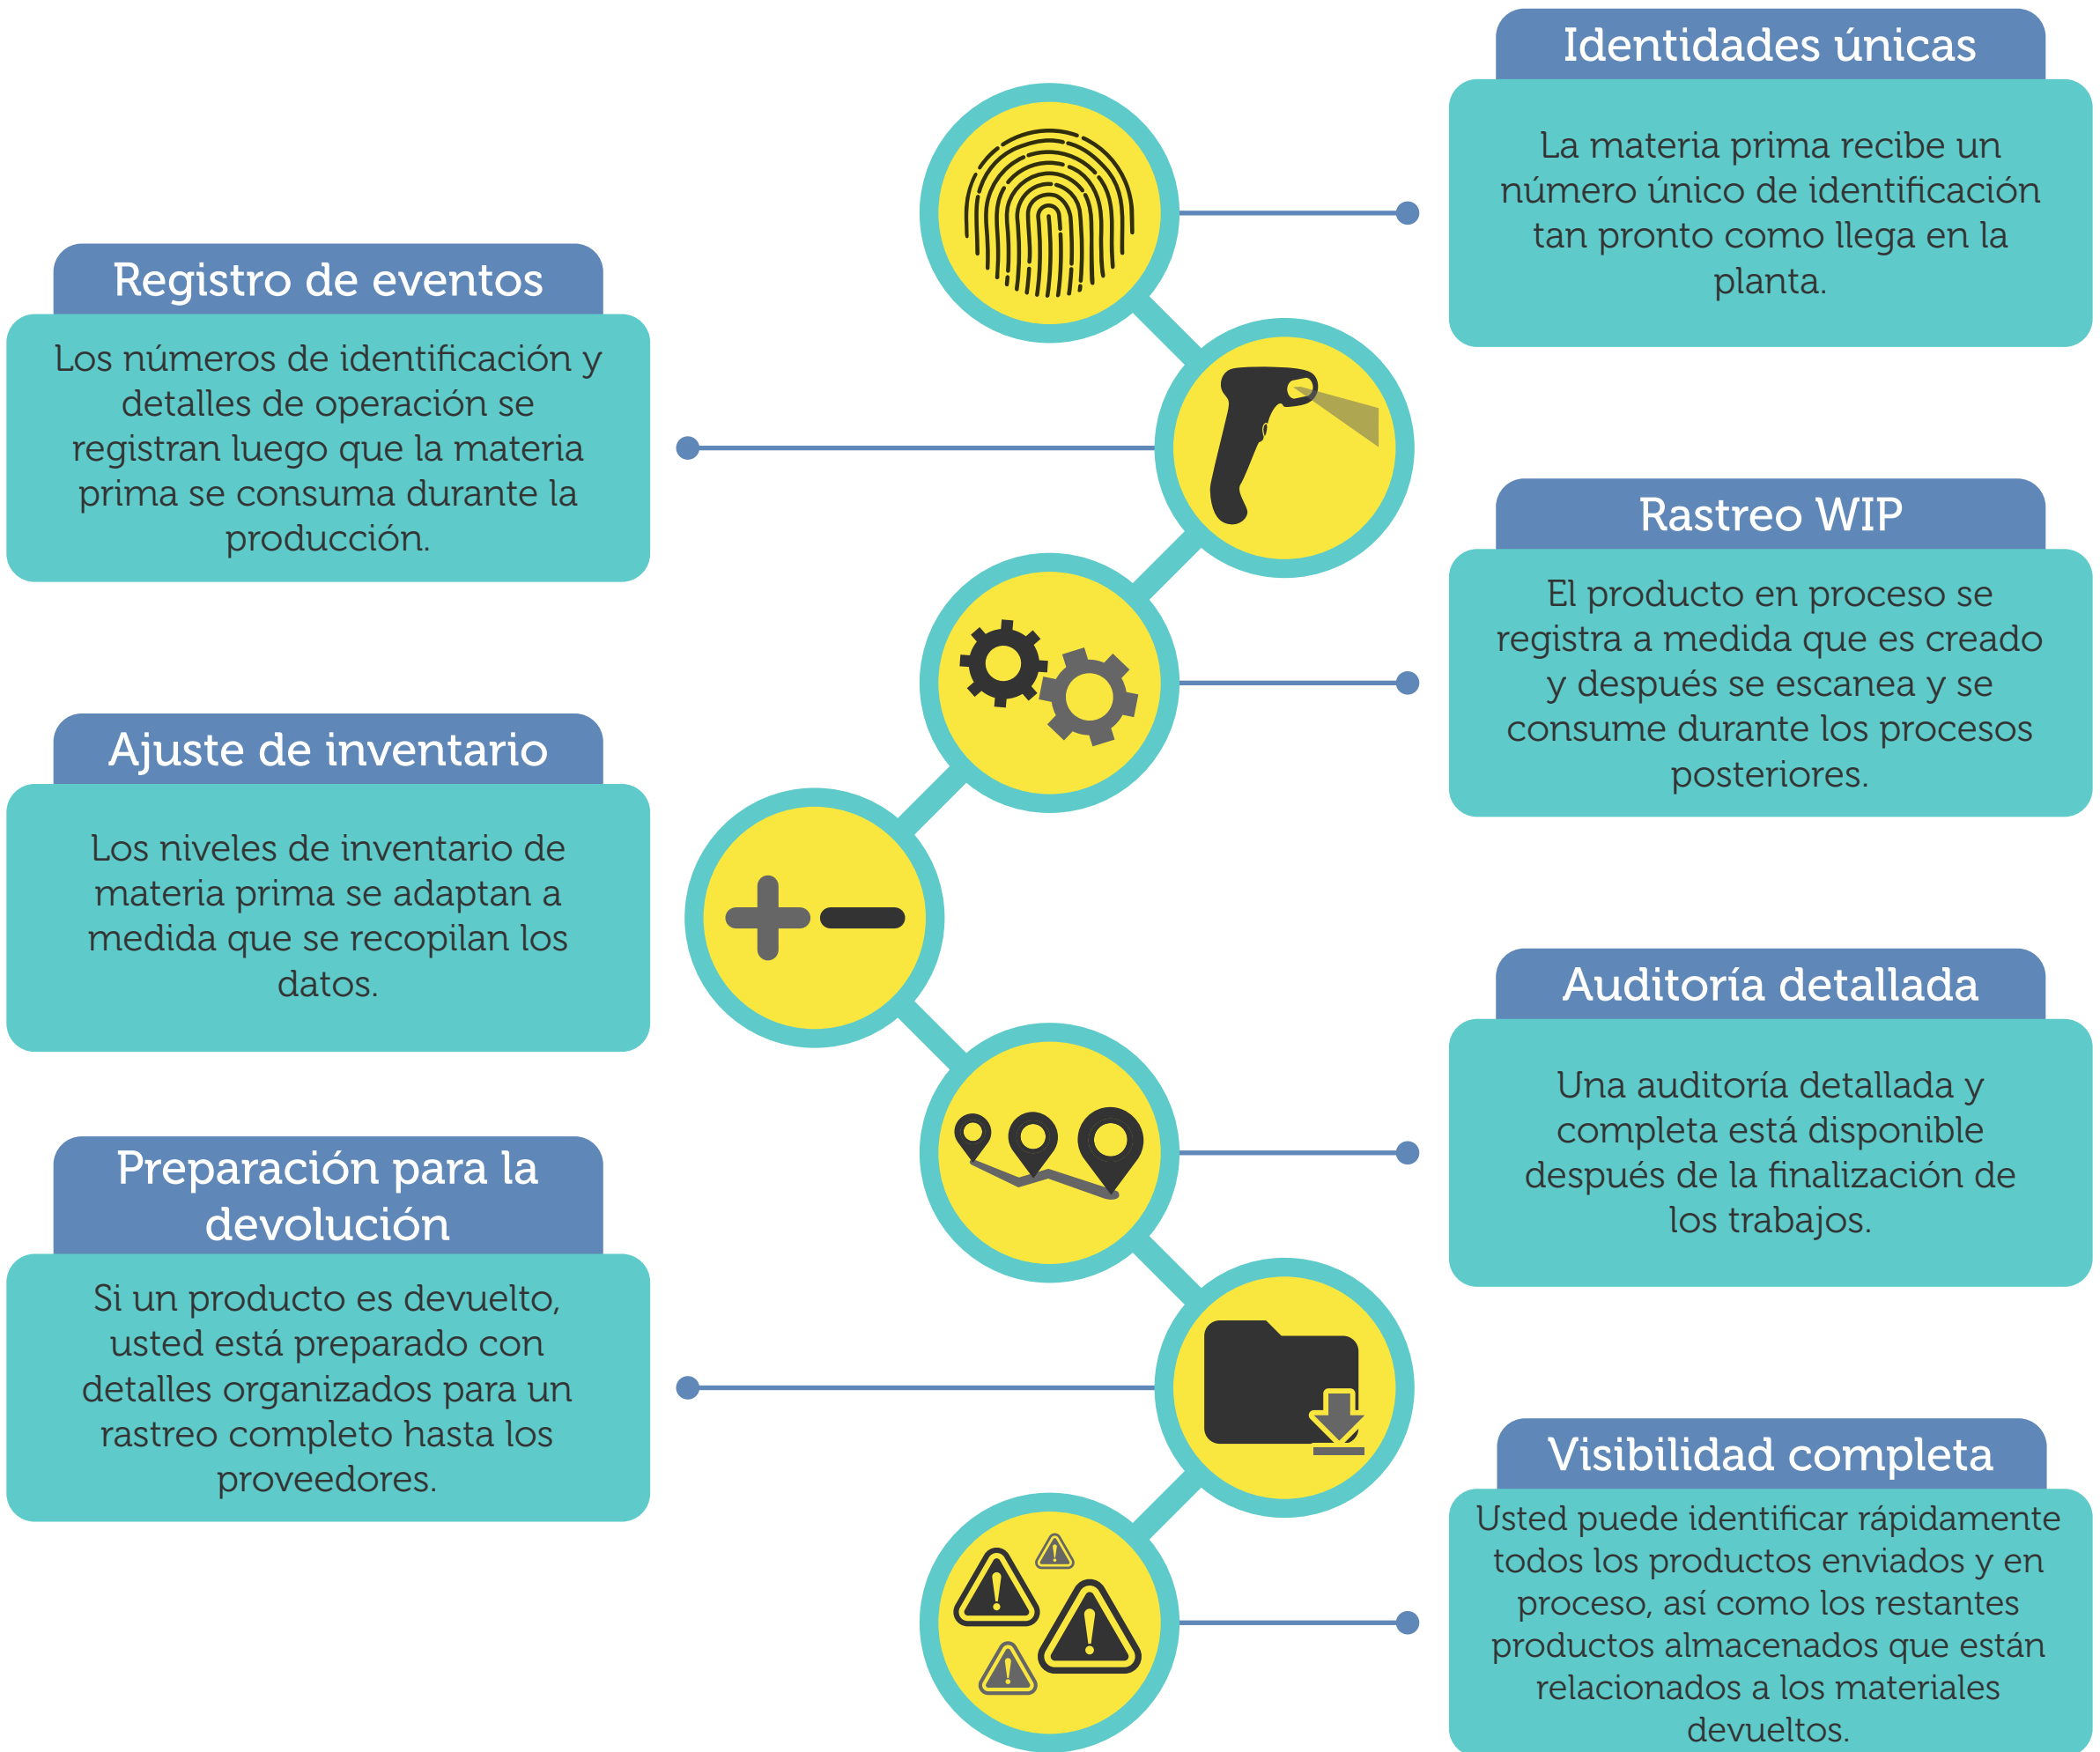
Identidades únicas

La materia prima recibe un número único de identificación tan pronto como llega en la planta.

Registro de eventos

Los números de identificación y detalles de operación se registran luego que la materia prima se consuma durante la producción.

Rastreo WIP

El producto en proceso se registra a medida que es creado y después se escanea y se consume durante los procesos posteriores.

Ajuste de inventario

Los niveles de inventario de materia prima se adaptan a medida que se recopilan los datos.

Auditoría detallada

Una auditoría detallada y completa está disponible después de la finalización de los trabajos.

Preparación para la devolución

Si un producto es devuelto, usted está preparado con detalles organizados para un rastreo completo hasta los proveedores.

Visibilidad completa

Usted puede identificar rápidamente todos los productos enviados y en proceso, así como los restantes productos almacenados que están relacionados a los materiales devueltos.